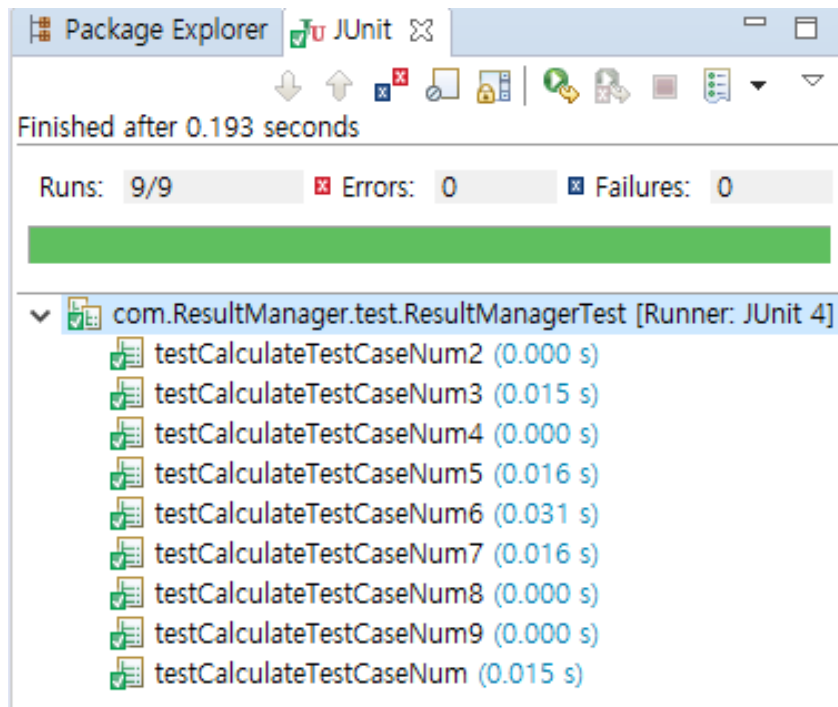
Package Explorer JUnit

Finished after 0.193 seconds

Runs: 9/9 Errors: 0 Failures: 0

com.ResultManager.test.ResultManagerTest [Runner: JUnit 4]
testCalculateTestCaseNum2 (0.000 s)
testCalculateTestCaseNum3 (0.015 s)
testCalculateTestCaseNum4 (0.000 s)
testCalculateTestCaseNum5 (0.016 s)
testCalculateTestCaseNum6 (0.031 s)
testCalculateTestCaseNum7 (0.016 s)
testCalculateTestCaseNum8 (0.000 s)
testCalculateTestCaseNum9 (0.000 s)
testCalculateTestCaseNum (0.015 s)